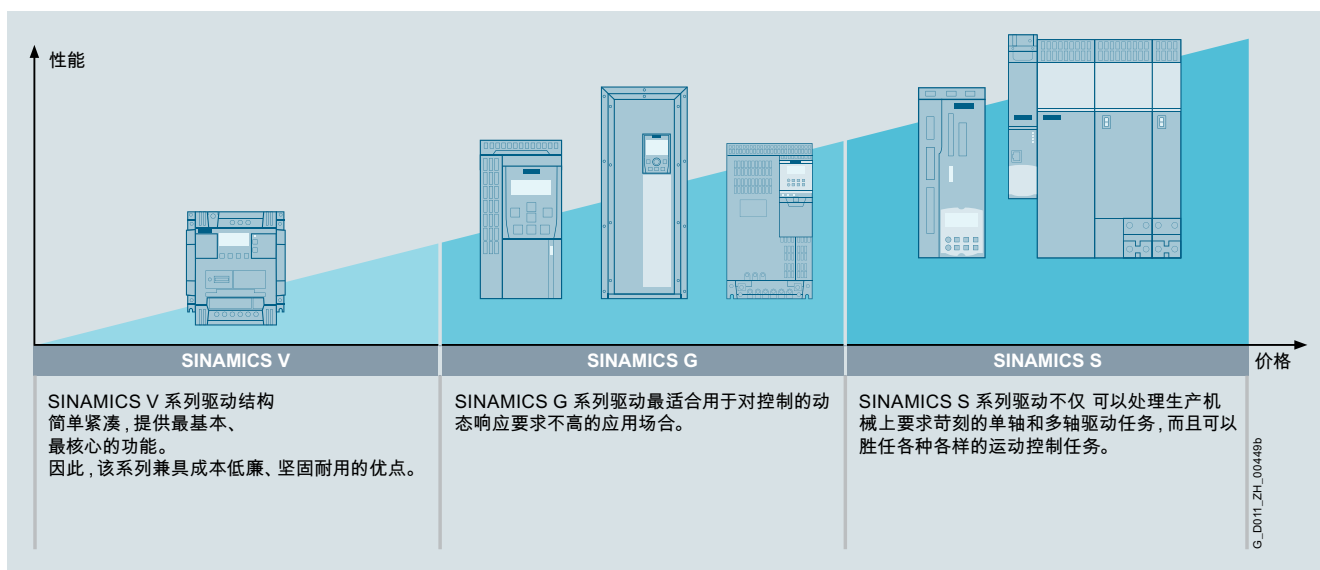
性能

SINAMICS V

SINAMICS G

SINAMICS S

价格

SINAMICS V 系列驱动结构简单紧凑，提供最基本、最核心的功能。
因此，该系列兼具成本低廉、坚固耐用的优点。

SINAMICS G 系列驱动最适合用于对控制的动态响应要求不高的应用场合。

SINAMICS S 系列驱动不仅 可以处理生产机械上要求苛刻的单轴和多轴驱动任务，而且可以胜任各种各样的运动控制任务。

G_D011_ZH_00449b